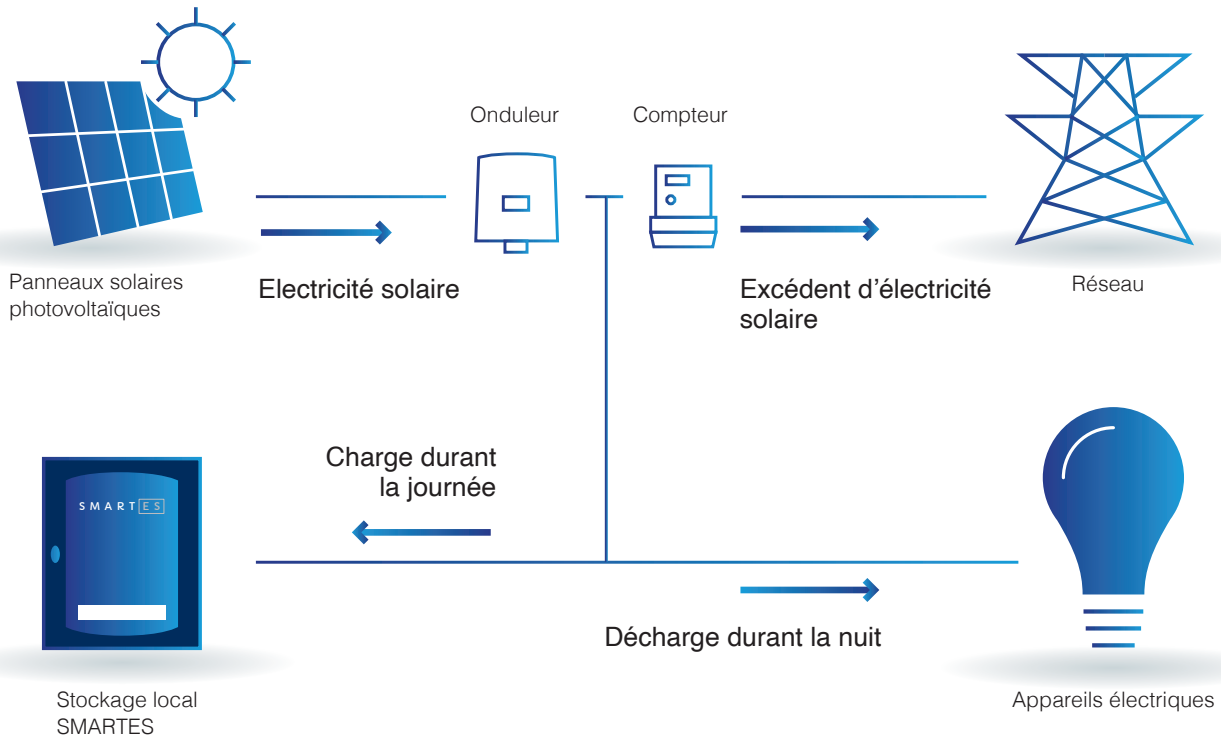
Onduleur

Compteur

Panneaux solaires photovoltaïques

Electricité solaire

Excédent d'électricité solaire

Réseau

SMARTES

Charge durant la journée

Décharge durant la nuit

Stockage local SMARTES

Appareils électriques